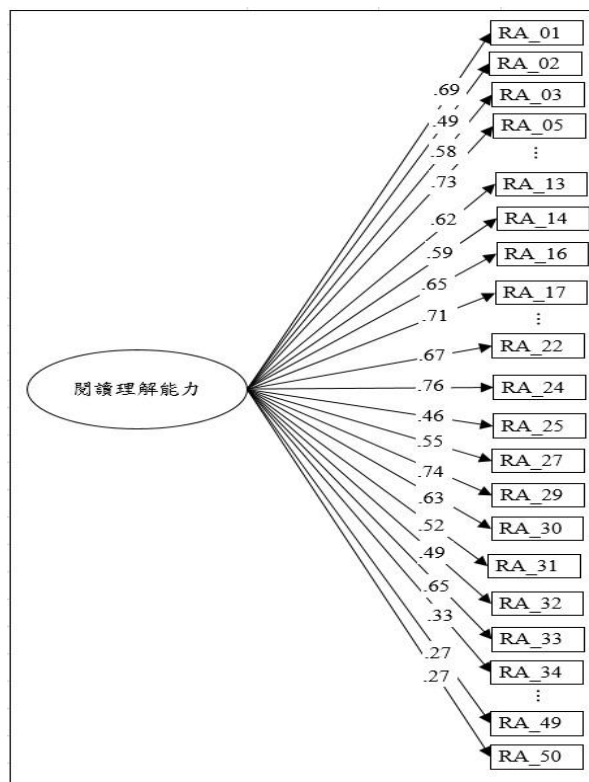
RA_01
RA_02
RA_03
RA_05
⋮
RA_13
RA_14
RA_16
RA_17
⋮
RA_22
RA_24
RA_25
RA_27
RA_29
RA_30
RA_31
RA_32
RA_33
RA_34
⋮
RA_49
RA_50

.69
.49
.58
.73
.62
.59
.65
.71
.67
.76
.46
.55
.74
.63
.52
.49
.65
.33
.27
.27

閱讀理解能力